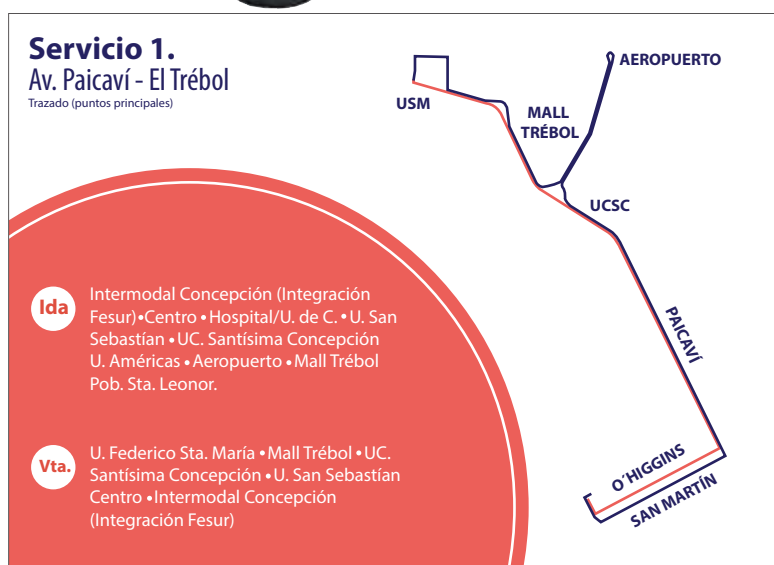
Servicio 1.
Av. Paicaví - El Trébol
Trazado (puntos principales)

AEROPUERTO
USM
MALL TRÉBOL
UCSC
PAICAVÍ
O´HIGGINS
SAN MARTÍN

Ida
Intermodal Concepción (Integración Fesur)•Centro •Hospital/U. de C. •U. San Sebastían •UC. Santísima Concepción U. Américas •Aeropuerto •Mall Trébol Pob. Sta. Leonor.

Vta.
U. Federico Sta. María •Mall Trébol •UC. Santísima Concepción •U. San Sebastían Centro •Intermodal Concepción (Integración Fesur)